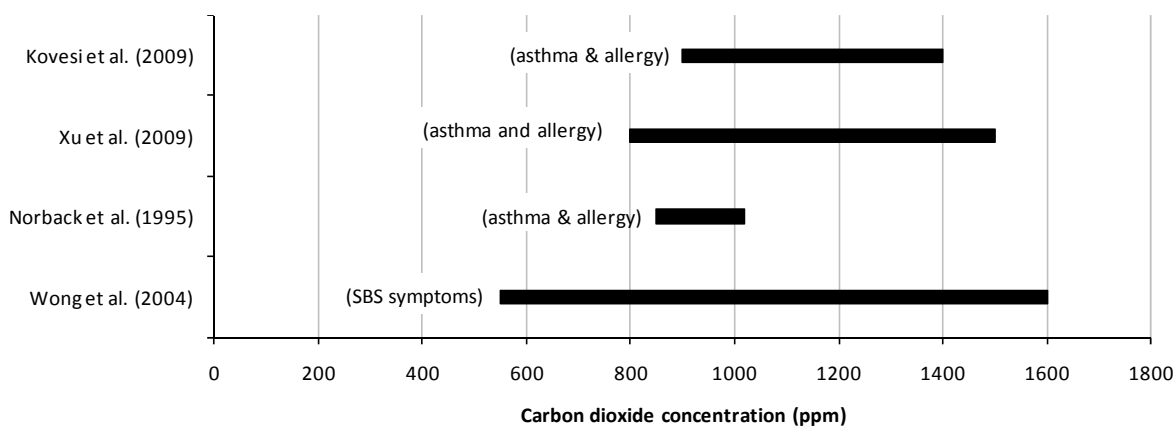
Kovesi et al. (2009)
(asthma & allergy)
Xu et al. (2009)
(asthma and allergy)
Norback et al. (1995)
(asthma & allergy)
Wong et al. (2004)
(SBS symptoms)
0
200
400
600
800
1000
1200
1400
1600
1800
Carbon dioxide concentration (ppm)